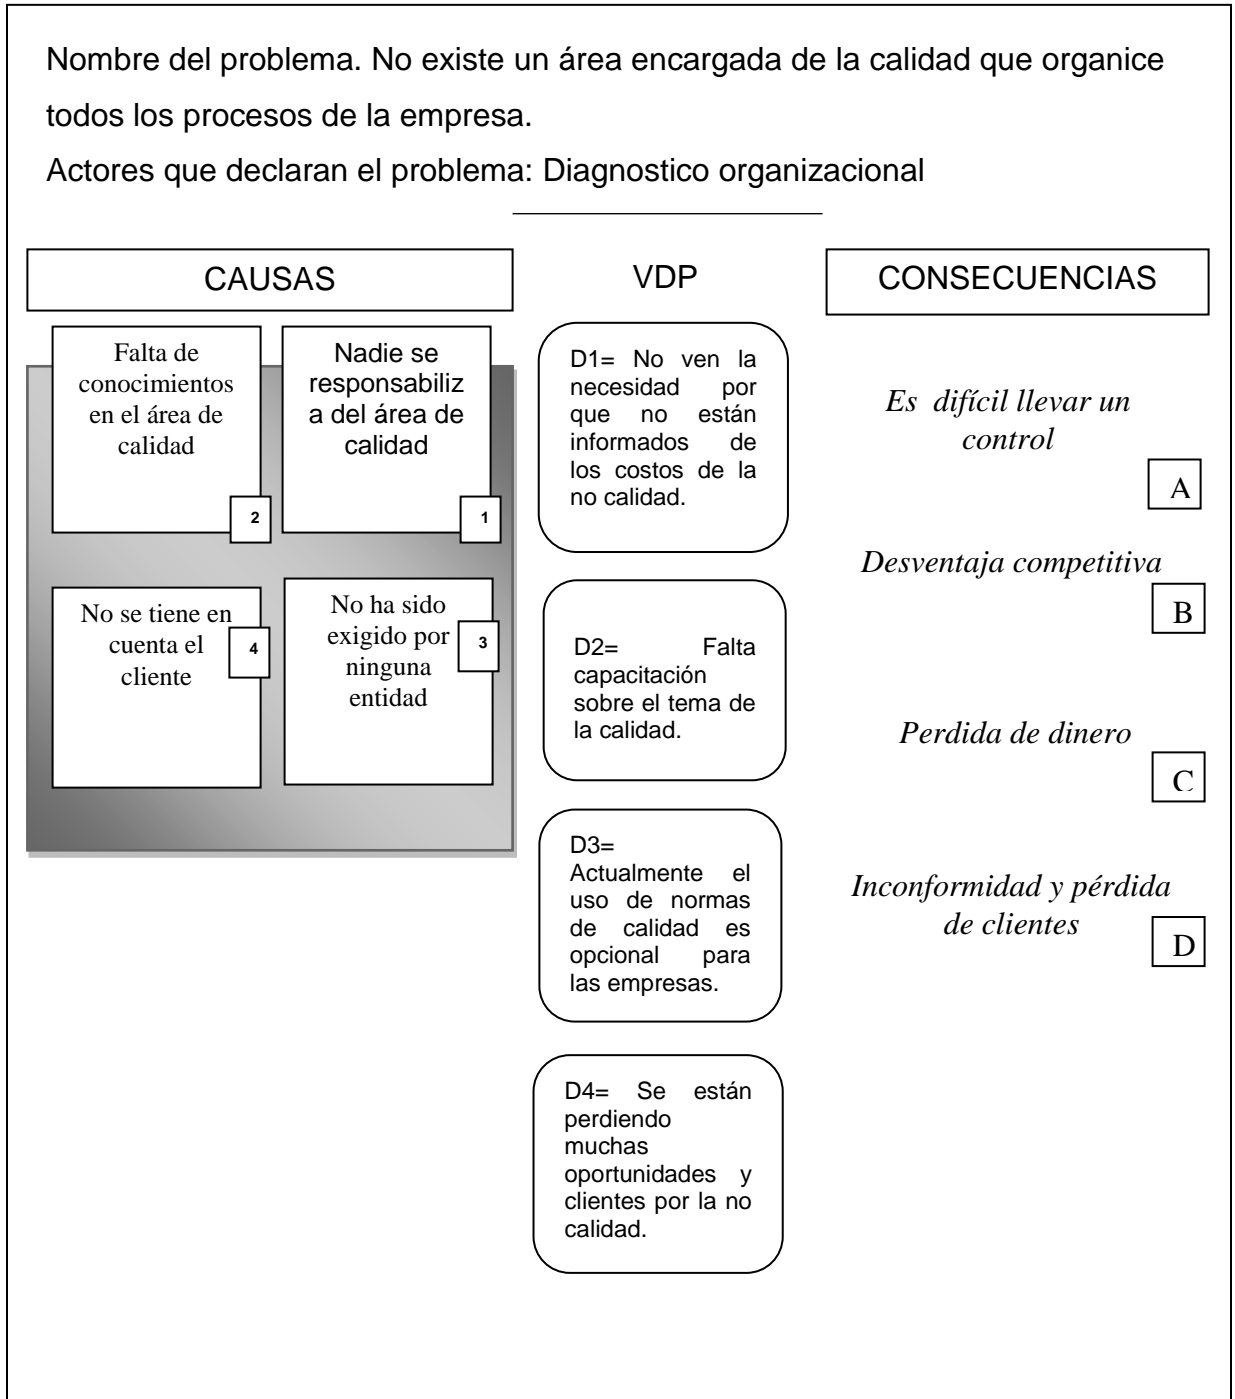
Nombre del problema. No existe un área encargada de la calidad que organice todos los procesos de la empresa.

Actores que declaran el problema: Diagnostico organizacional

CAUSAS

Falta de conocimientos en el área de calidad
2

Nadie se responsabiliza del área de calidad
1

No se tiene en cuenta el cliente
4

No ha sido exigido por ninguna entidad
3

VDP

D1= No ven la necesidad por que no están informados de los costos de la no calidad.

D2= Falta capacitación sobre el tema de la calidad.

D3= Actualmente el uso de normas de calidad es opcional para las empresas.

D4= Se están perdiendo muchas oportunidades y clientes por la no calidad.

CONSECUENCIAS

Es difícil llevar un control
A

Desventaja competitiva
B

Perdida de dinero
C

Inconformidad y pérdida de clientes
D